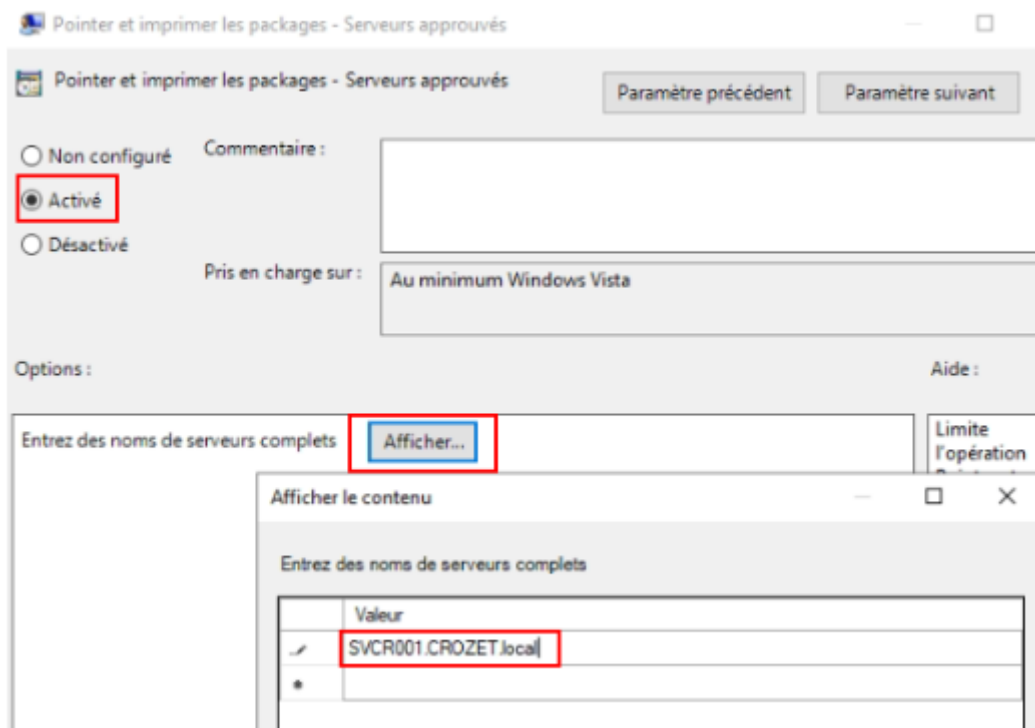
Pointer et imprimer les packages - Serveurs approuvés

Pointer et imprimer les packages - Serveurs approuvés

Paramètre précédent

Paramètre suivant

Non configuré

Activé

Désactivé

Commentaire :

Pris en charge sur :

Au minimum Windows Vista

Options :

Aide :

Entrez des noms de serveurs complets

Afficher...

Limite
l'opération

Afficher le contenu

Entrez des noms de serveurs complets

| | Valeur |
|---|---|
| | SVCR001.CROZET.local |
| * | |